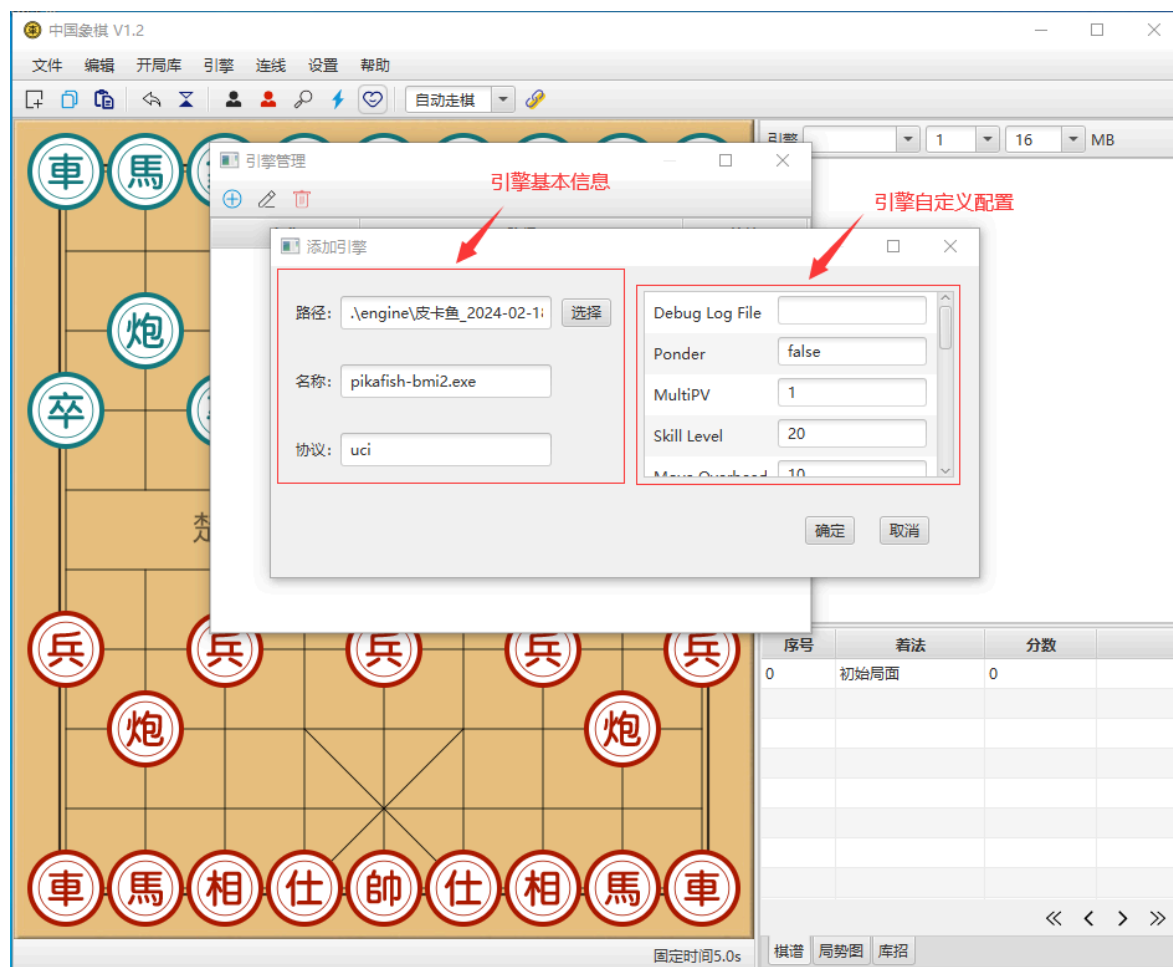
中国象棋 V1.2

文件 编辑 开局库 引擎 连线 设置 帮助

自动走棋

引擎 1 16 MB

車 馬 炮 卒

引擎管理

引擎基本信息

引擎自定义配置

添加引擎

路径: .\engine\皮卡鱼_2024-02-1 选择

名称: pikafish-bmi2.exe

协议: uci

Debug Log File
Ponder false
MultiPV 1
Skill Level 20
Move Overhead 10

确定 取消

兵 兵 兵 兵 兵
炮 炮
車 馬 相 仕 帥 仕 相 馬 車

| 序号 | 着法 | 分数 |
|---|---|---|
| 0 | 初始局面 | 0 |

« ‹ › »

固定时间5.0s

棋谱 局势图 库招